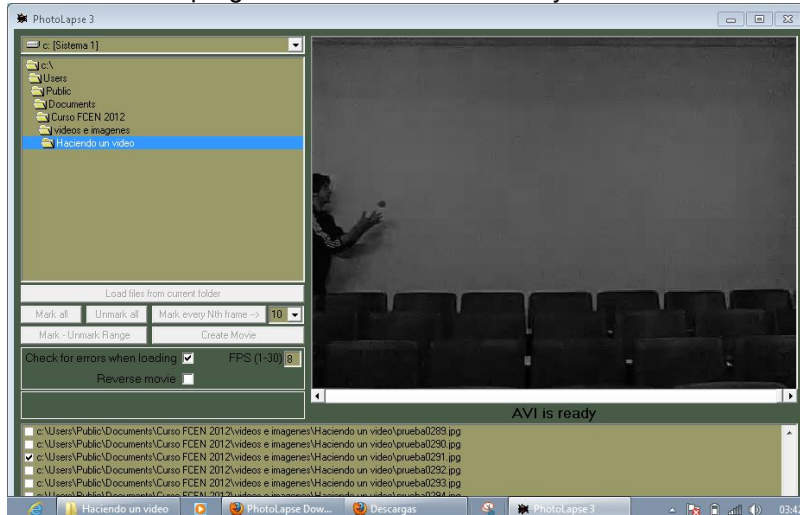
PhotoLapse 3

c: [Sistema 1]

c:\
Users
Public
Documents
Curso FCEN 2012
videos e imagenes
Haciendo un video

Load files from current folder
Mark all
Unmark all
Mark every Nth frame -->
10
Mark - Unmark Range
Create Movie
Check for errors when loading
FPS (1-30)
8
Reverse movie

AVI is ready

c:\Users\Public\Documents\Curso FCEN 2012\videos e imagenes\Haciendo un video\prueba0289.jpg
c:\Users\Public\Documents\Curso FCEN 2012\videos e imagenes\Haciendo un video\prueba0290.jpg
c:\Users\Public\Documents\Curso FCEN 2012\videos e imagenes\Haciendo un video\prueba0291.jpg
c:\Users\Public\Documents\Curso FCEN 2012\videos e imagenes\Haciendo un video\prueba0292.jpg
c:\Users\Public\Documents\Curso FCEN 2012\videos e imagenes\Haciendo un video\prueba0293.jpg
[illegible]

Haciendo un video
PhotoLapse Dow...
Descargas
PhotoLapse 3
03:4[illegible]